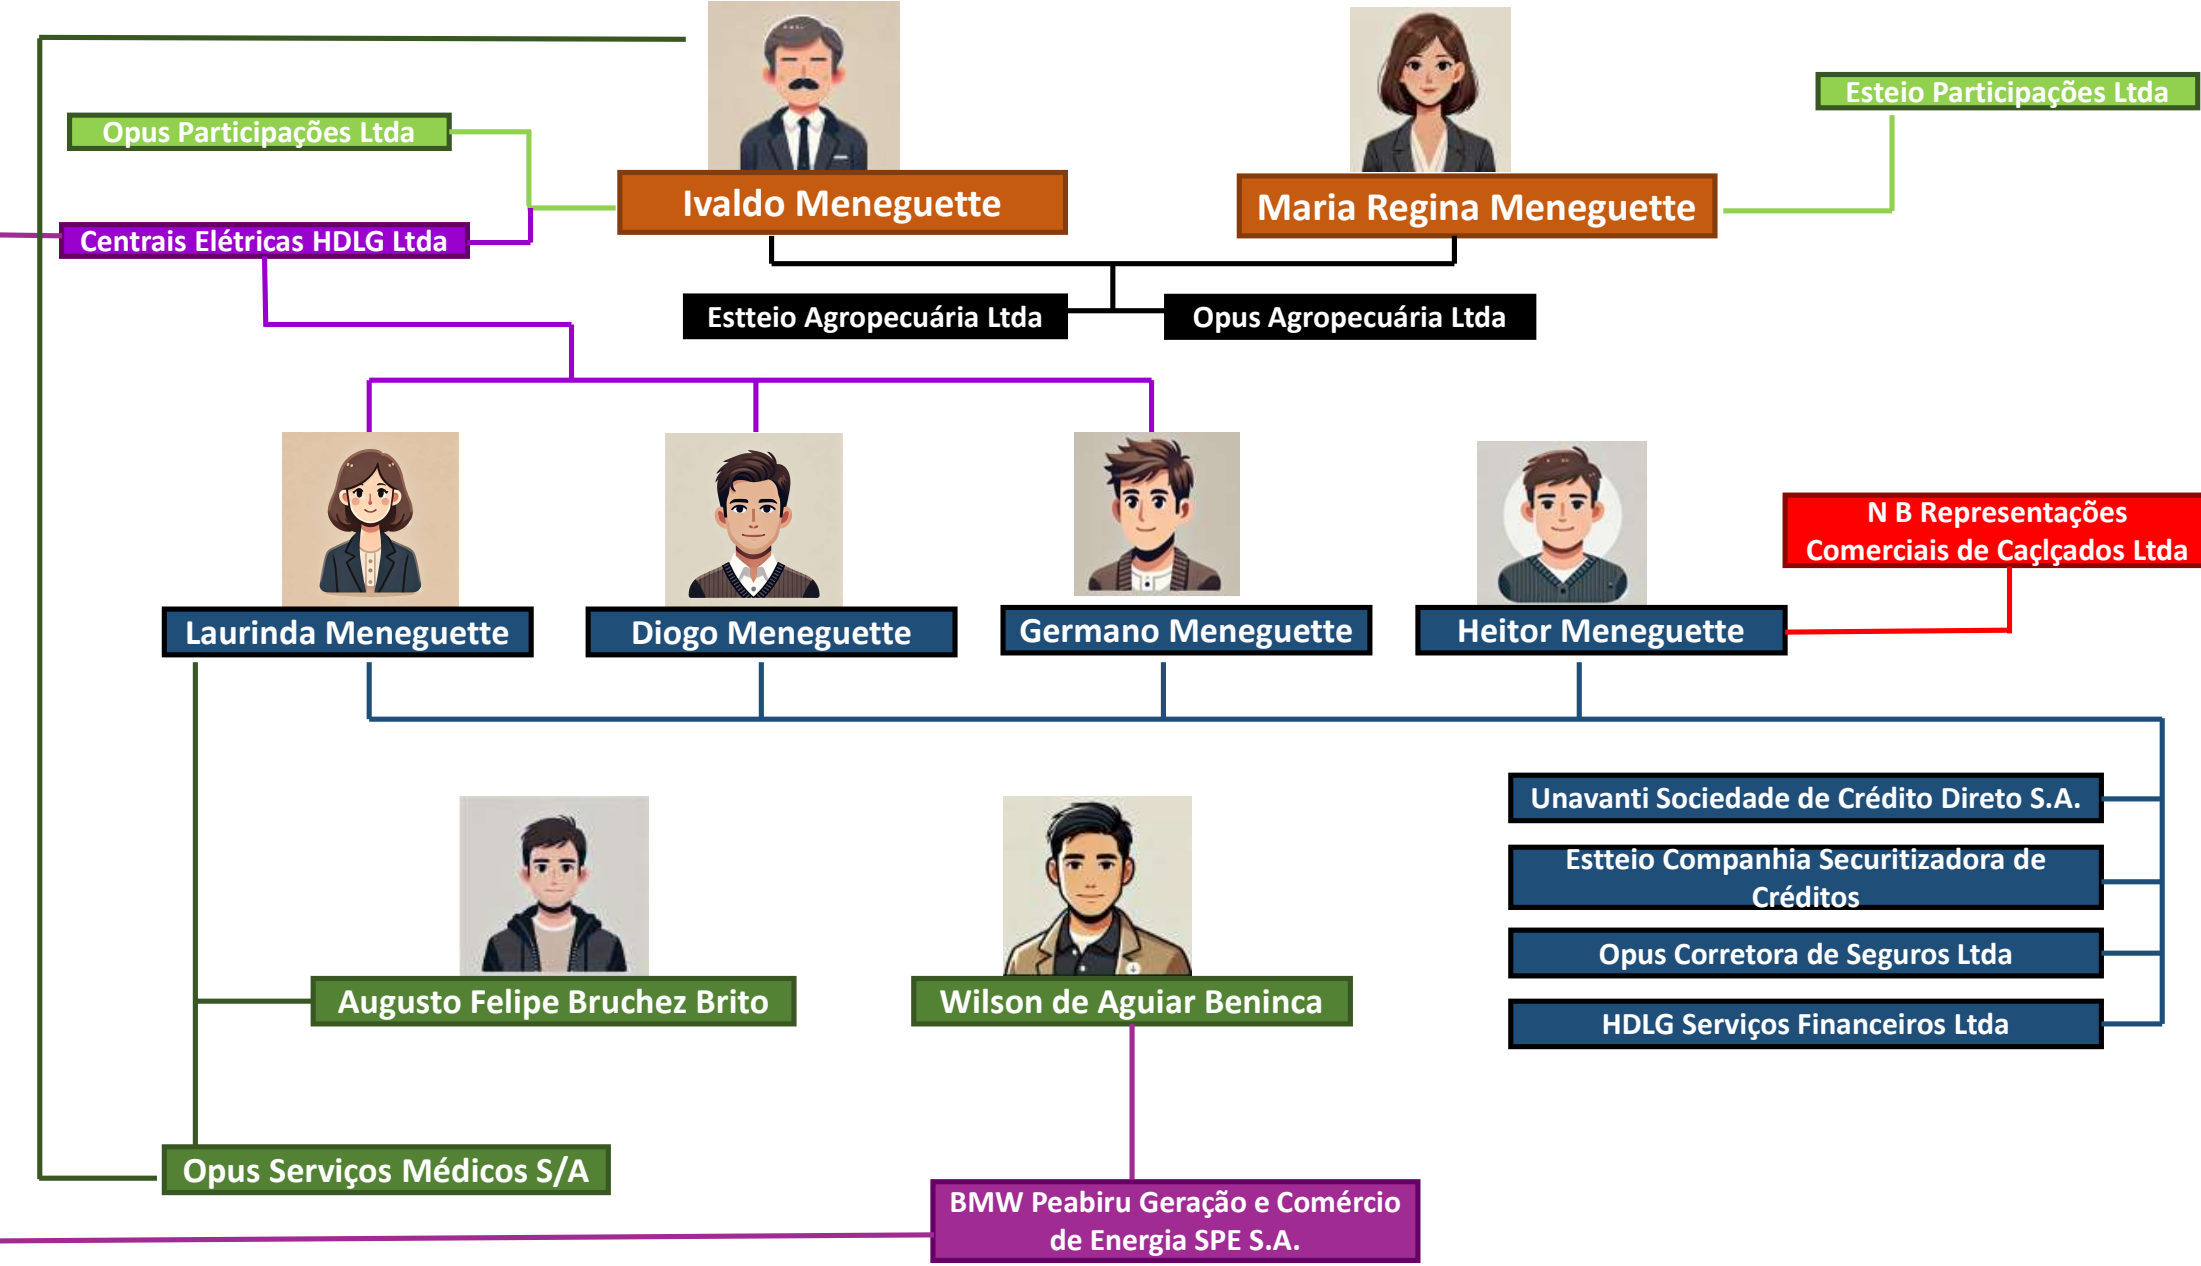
Opus Participações Ltda

Ivaldo Meneguette

Maria Regina Meneguette

Esteio Participações Ltda

Centrais Elétricas HDLG Ltda

Estteio Agropecuária Ltda

Opus Agropecuária Ltda

Laurinda Meneguette

Diogo Meneguette

Germano Meneguette

Heitor Meneguette

N B Representações Comerciais de Caçlçados Ltda

Unavanti Sociedade de Crédito Direto S.A.

Estteio Companhia Securitizadora de Créditos

Opus Corretora de Seguros Ltda

HDLG Serviços Financeiros Ltda

Augusto Felipe Bruchez Brito

Wilson de Aguiar Beninca

Opus Serviços Médicos S/A

BMW Peabiru Geração e Comércio de Energia SPE S.A.